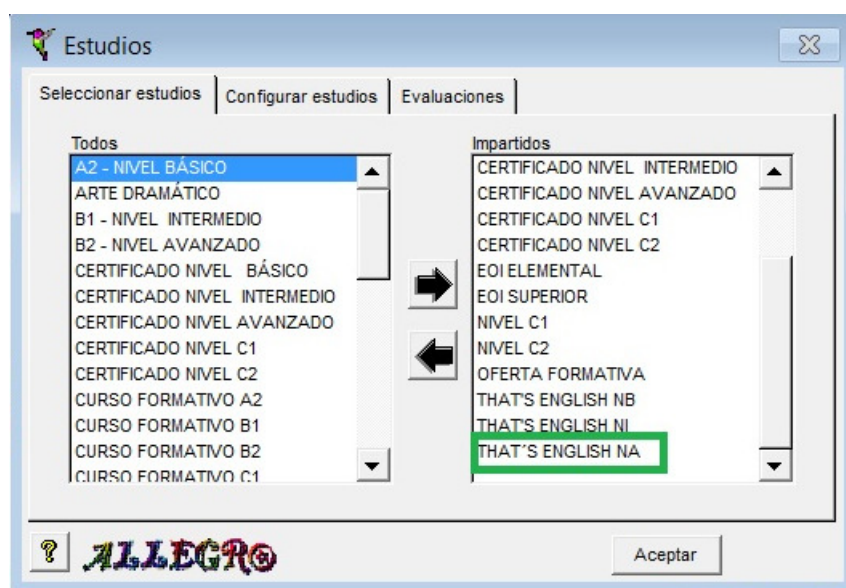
Estudios

Seleccionar estudios | Configurar estudios | Evaluaciones

Todos
A2 - NIVEL BÁSICO
ARTE DRAMÁTICO
B1 - NIVEL INTERMEDIO
B2 - NIVEL AVANZADO
CERTIFICADO NIVEL BÁSICO
CERTIFICADO NIVEL INTERMEDIO
CERTIFICADO NIVEL AVANZADO
CERTIFICADO NIVEL C1
CERTIFICADO NIVEL C2
CURSO FORMATIVO A2
CURSO FORMATIVO B1
CURSO FORMATIVO B2
CURSO FORMATIVO C1

Impartidos
CERTIFICADO NIVEL INTERMEDIO
CERTIFICADO NIVEL AVANZADO
CERTIFICADO NIVEL C1
CERTIFICADO NIVEL C2
EOI ELEMENTAL
EOI SUPERIOR
NIVEL C1
NIVEL C2
OFERTA FORMATIVA
THAT'S ENGLISH NB
THAT'S ENGLISH NI
THAT´S ENGLISH NA

? ALLEGRO

Aceptar